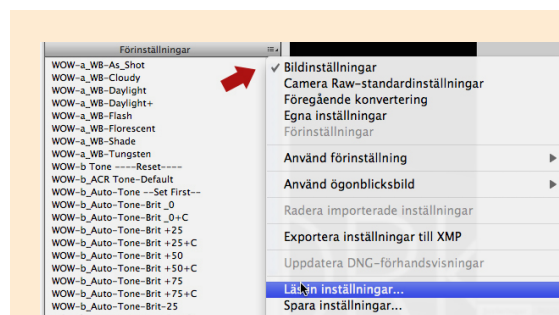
Förinställningar

WOW-a_WB-As_Shot
WOW-a_WB-Cloudy
WOW-a_WB-Daylight
WOW-a_WB-Daylight+
WOW-a_WB-Flash
WOW-a_WB-Florescent
WOW-a_WB-Shade
WOW-a_WB-Tungsten
WOW-b Tone ----Reset----
WOW-b_ACR Tone-Default
WOW-b_Auto-Tone --Set First--
WOW-b_Auto-Tone-Brit _0
WOW-b_Auto-Tone-Brit _0+C
WOW-b_Auto-Tone-Brit +25
WOW-b_Auto-Tone-Brit +25+C
WOW-b_Auto-Tone-Brit +50
WOW-b_Auto-Tone-Brit +50+C
WOW-b_Auto-Tone-Brit +75
WOW-b_Auto-Tone-Brit +75+C
WOW-b_Auto-Tone-Brit-25

✓ Bildinställningar
Camera Raw-standardinställningar
Föregående konvertering
Egna inställningar
Förinställningar
Använd förinställning
Använd ögonblicksbild
Radera importerade inställningar
Exportera inställningar till XMP
Uppdatera DNG-förhandsvisningar
Läs in inställningar...
Spara inställningar...